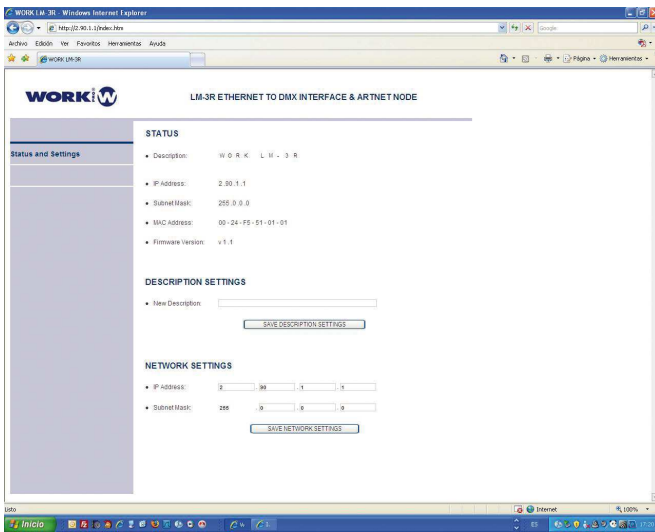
WORK LM-3R - Windows Internet Explorer

http://2.90.1.1/index.htm

Google

Archivo Edición Ver Favoritos Herramientas Ayuda

WORK LM-3R

Página Herramientas

WORK

LM-3R ETHERNET TO DMX INTERFACE & ARTNET NODE

Status and Settings

STATUS

• Description: W O R K L M - 3 R

• IP Address: 2.90.1.1

• Subnet Mask: 255.0.0.0

• MAC Address: 00 - 24 - F5 - 51 - 01 - 01

• Firmware Version: v 1.1

DESCRIPTION SETTINGS

• New Description:

SAVE DESCRIPTION SETTINGS

NETWORK SETTINGS

• IP Address: 2 . 90 . 1 . 1

• Subnet Mask: 255 . 0 . 0 . 0

SAVE NETWORK SETTINGS

Listo

Internet

100%

Inicio

ES